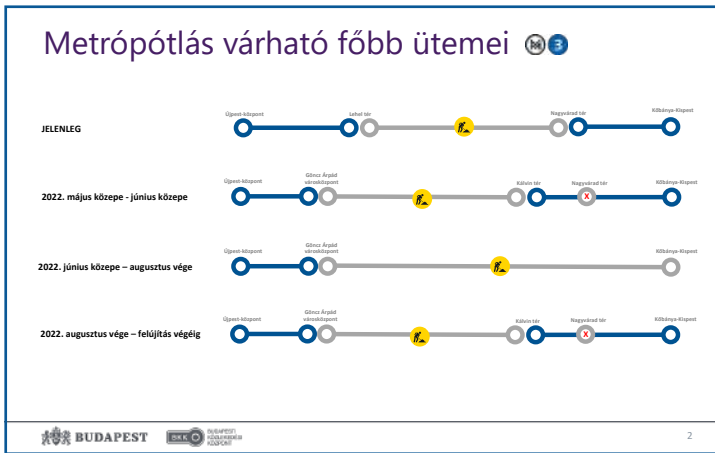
Metrópótlás várható főbb ütemei M 3

JELENLEG

Újpest-központ
Lehel tér
Nagyvárad tér
Kőbánya-Kispest

2022. május közepe - június közepe

Újpest-központ
Göncz Árpád városközpont
Kálvin tér
Nagyvárad tér
Kőbánya-Kispest

2022. június közepe – augusztus vége

Újpest-központ
Göncz Árpád városközpont
Kőbánya-Kispest

2022. augusztus vége – felújítás végéig

Újpest-központ
Göncz Árpád városközpont
Kálvin tér
Nagyvárad tér
Kőbánya-Kispest

BUDAPEST
BKK BUDAPESTI KÖZLEKEDÉSI KÖZPONT

2